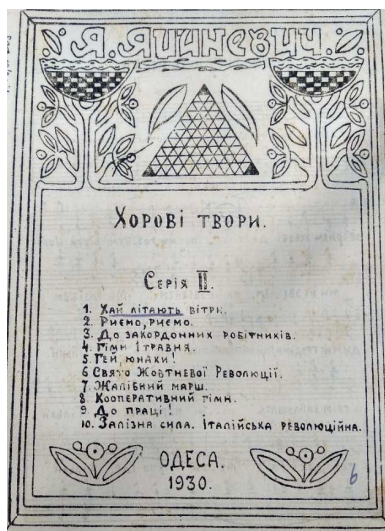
Я. ЯЦИНЕВИЧ.

Хорові твори.

Серія II.

1. Хай літають вітри.
2. Риємо, риємо.
3. До закордонних робітників.
4. Гімн 1 травня.
5. Гей, юнаки!
6. Свято Жовтневої Революції.
7. Жалібний марш.
8. Кооперативний гімн.
9. До праці!
10. Залізна сила. Італійська революційна.

ОДЕСА.
1930.

6